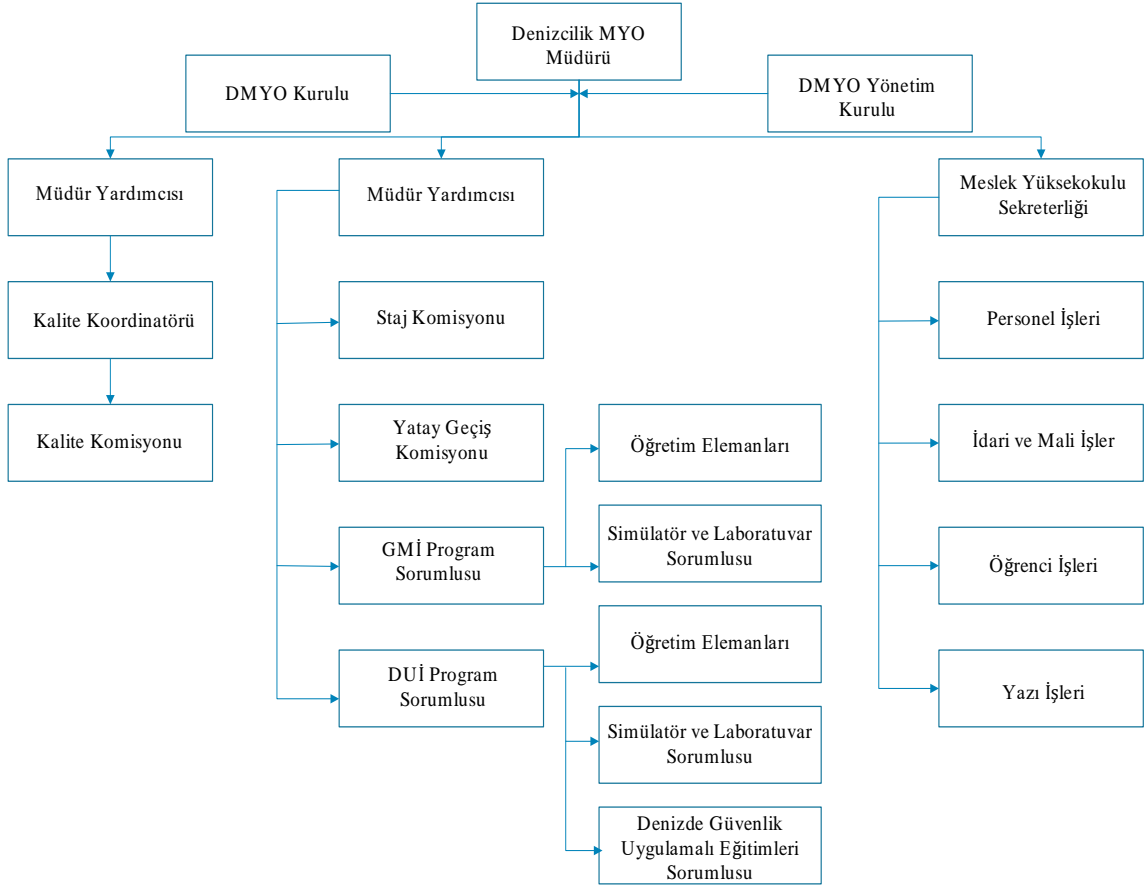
Denizcilik MYO Müdürü

DMYO Kurulu

DMYO Yönetim Kurulu

Müdür Yardımcısı

Kalite Koordinatörü

Kalite Komisyonu

Müdür Yardımcısı

Staj Komisyonu

Yatay Geçiş Komisyonu

GMİ Program Sorumlusu

Öğretim Elemanları

Simülatör ve Laboratuvar Sorumlusu

DUİ Program Sorumlusu

Öğretim Elemanları

Simülatör ve Laboratuvar Sorumlusu

Denizde Güvenlik Uygulamalı Eğitimleri Sorumlusu

Meslek Yüksekokulu Sekreterliği

Personel İşleri

İdari ve Mali İşler

Öğrenci İşleri

Yazı İşleri